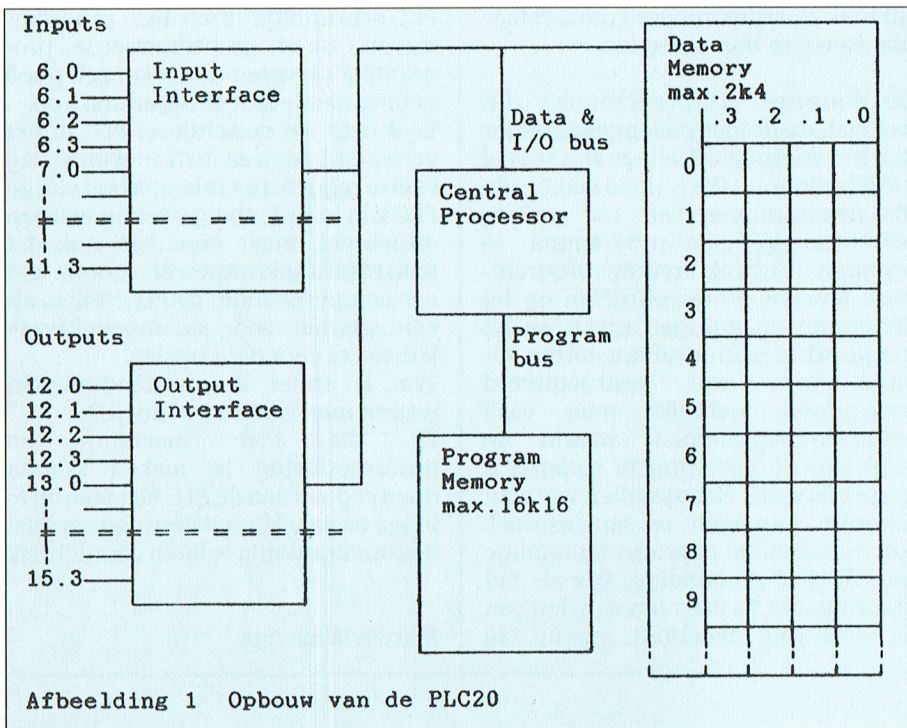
Inputs
6.0
6.1
6.2
6.3
7.0
11.3

Input Interface

Outputs
12.0
12.1
12.2
12.3
13.0
15.3

Output Interface

Data & I/O bus

Central Processor

Program bus

Program Memory max.16k16

Data Memory max.2k4
.3 .2 .1 .0
0
1
2
3
4
5
6
7
8
9

Afbeelding 1 Opbouw van de PLC20